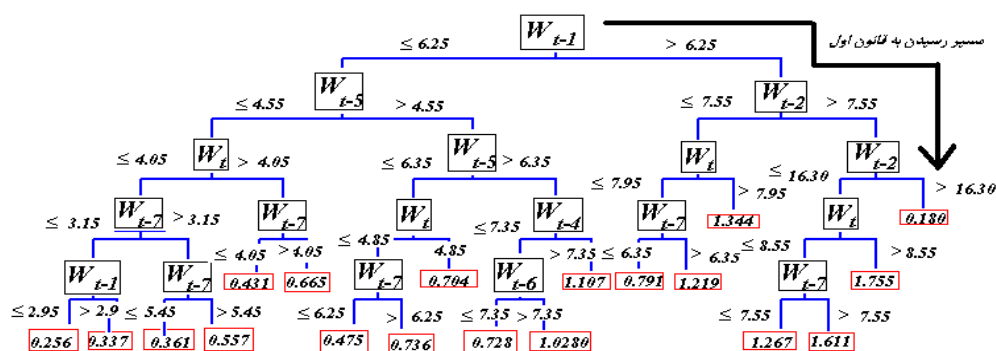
$W_{t-1}$
مسیر رسیدن به قانون اول
$\leq 6.25$
$> 6.25$
$W_{t-5}$
$W_{t-2}$
$\leq 4.55$
$> 4.55$
$\leq 7.55$
$> 7.55$
$W_t$
$W_{t-5}$
$W_t$
$W_{t-2}$
$\leq 4.05$
$> 4.05$
$\leq 6.35$
$> 6.35$
$\leq 7.95$
$> 7.95$
$\leq 16.30$
$> 16.30$
$W_{t-7}$
$W_{t-7}$
$W_t$
$W_{t-4}$
$W_{t-7}$
1.344
$W_t$
0.180
$\leq 3.15$
$> 3.15$
$\leq 4.85$
$> 4.85$
$\leq 7.35$
$> 7.35$
$\leq 6.35$
$> 6.35$
$\leq 8.55$
$> 8.55$
$\leq 4.05$
$> 4.05$
$W_{t-1}$
$W_{t-7}$
0.431
0.665
$W_{t-7}$
0.704
$W_{t-6}$
1.107
0.791
1.219
$W_{t-7}$
1.755
$\leq 2.95$
$> 2.9$
$\leq 5.45$
$> 5.45$
$\leq 6.25$
$> 6.25$
$\leq 7.35$
$> 7.35$
$\leq 7.55$
$> 7.55$
0.256
0.337
0.361
0.557
0.475
0.736
0.728
1.0280
1.267
1.611